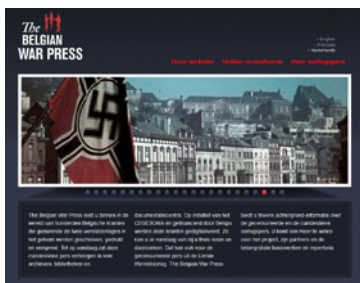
The BELGIAN WAR PRESS

English
Français
Nederlands

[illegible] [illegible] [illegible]

The Belgian War Press leidt u binnen in de wereld van honderden Belgische kranten die gedurende de twee wereldoorlogen in het geheim werden geschreven, gedrukt en verspreid. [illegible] documentatiecentra. Op initiatief van het CEGESOMA en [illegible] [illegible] The Belgian War Press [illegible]